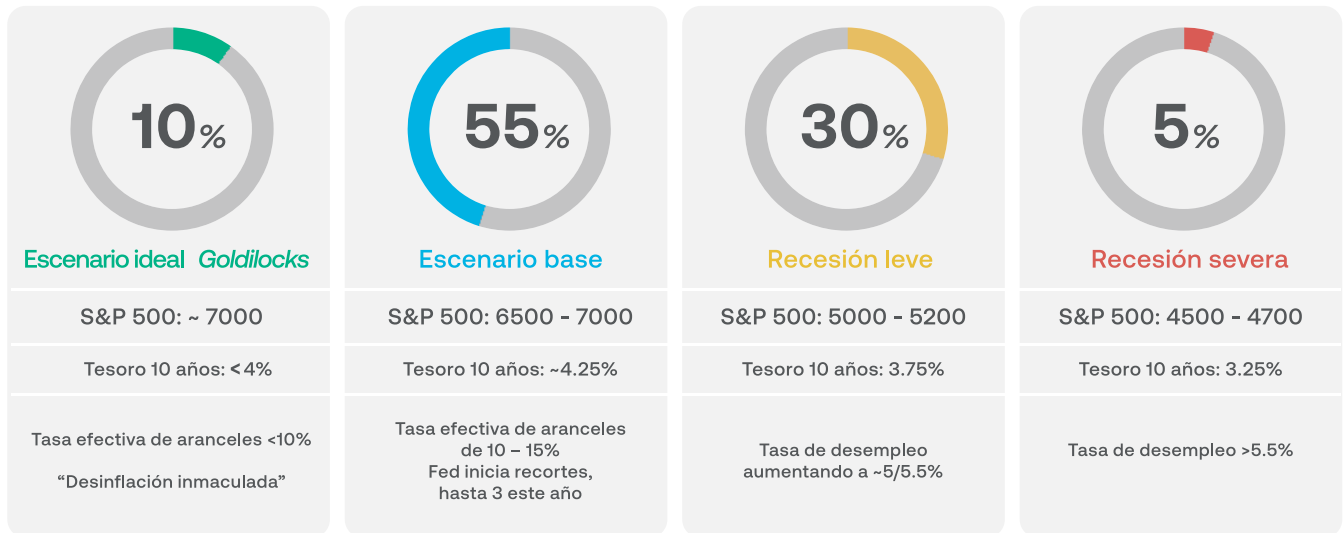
10%

Escenario ideal Goldilocks

S&P 500: ~ 7000

Tesoro 10 años: < 4%

Tasa efectiva de aranceles <10%

“Desinflación inmaculada”

55%

Escenario base

S&P 500: 6500 - 7000

Tesoro 10 años: ~4.25%

Tasa efectiva de aranceles de 10 – 15%
Fed inicia recortes, hasta 3 este año

30%

Recesión leve

S&P 500: 5000 - 5200

Tesoro 10 años: 3.75%

Tasa de desempleo aumentando a ~5/5.5%

5%

Recesión severa

S&P 500: 4500 - 4700

Tesoro 10 años: 3.25%

Tasa de desempleo >5.5%